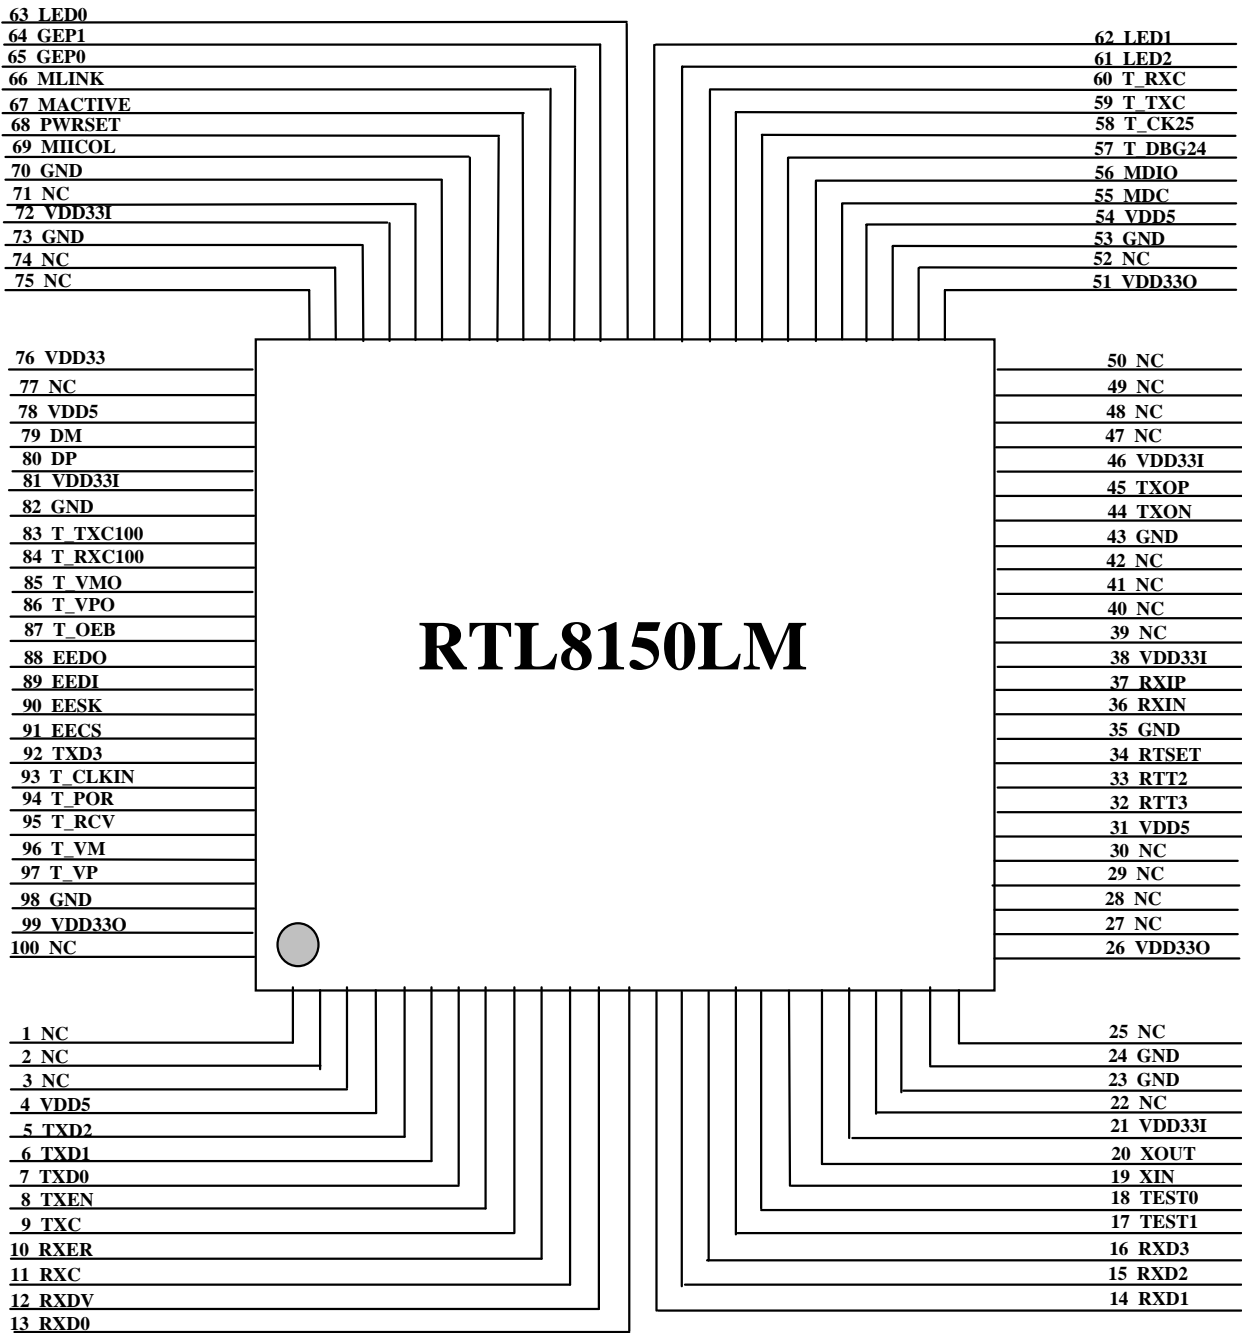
63 LED0
64 GEP1
65 GEP0
66 MLINK
67 MACTIVE
68 PWRSET
69 MIICOL
70 GND
71 NC
72 VDD33I
73 GND
74 NC
75 NC

62 LED1
61 LED2
60 T_RXC
59 T_TXC
58 T_CK25
57 T_DBG24
56 MDIO
55 MDC
54 VDD5
53 GND
52 NC
51 VDD33O

76 VDD33
77 NC
78 VDD5
79 DM
80 DP
81 VDD33I
82 GND
83 T_TXC100
84 T_RXC100
85 T_VMO
86 T_VPO
87 T_OEB
88 EEDO
89 EEDI
90 EESK
91 EECS
92 TXD3
93 T_CLKIN
94 T_POR
95 T_RCV
96 T_VM
97 T_VP
98 GND
99 VDD33O
100 NC

RTL8150LM

50 NC
49 NC
48 NC
47 NC
46 VDD33I
45 TXOP
44 TXON
43 GND
42 NC
41 NC
40 NC
39 NC
38 VDD33I
37 RXIP
36 RXIN
35 GND
34 RTSET
33 RTT2
32 RTT3
31 VDD5
30 NC
29 NC
28 NC
27 NC
26 VDD33O

1 NC
2 NC
3 NC
4 VDD5
5 TXD2
6 TXD1
7 TXD0
8 TXEN
9 TXC
10 RXER
11 RXC
12 RXDV
13 RXD0

25 NC
24 GND
23 GND
22 NC
21 VDD33I
20 XOUT
19 XIN
18 TEST0
17 TEST1
16 RXD3
15 RXD2
14 RXD1